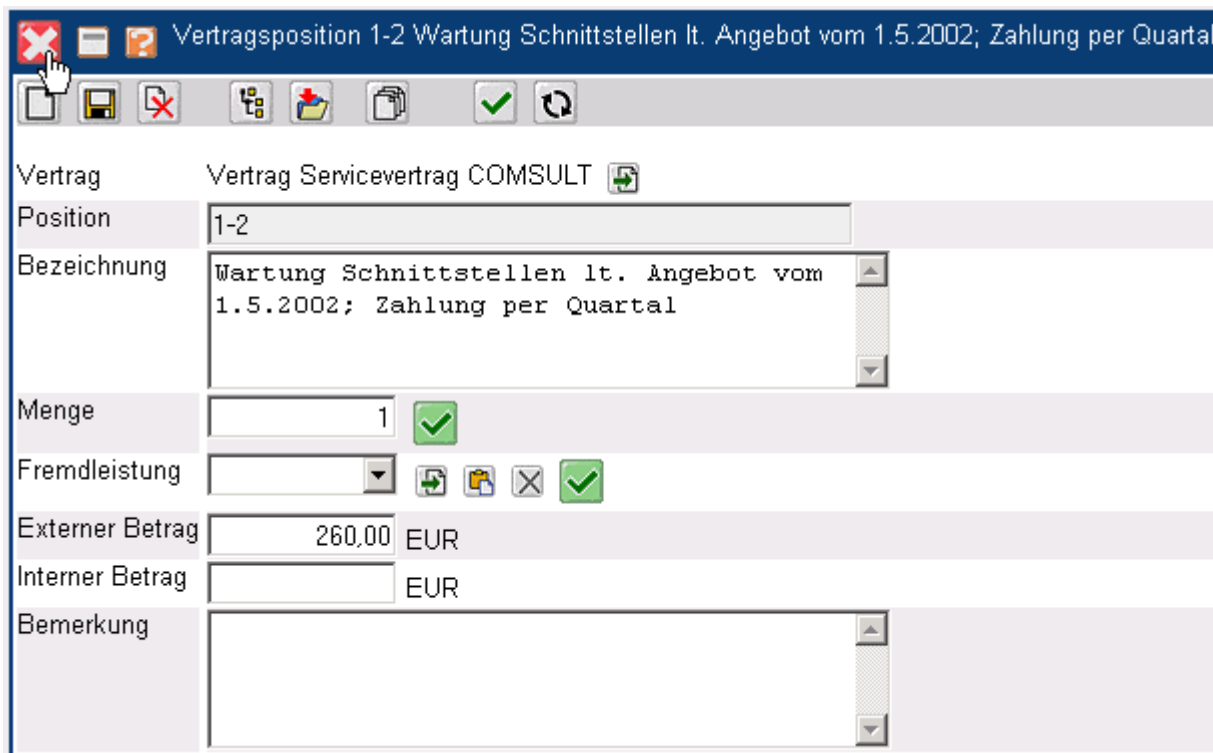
Vertragsposition 1-2 Wartung Schnittstellen lt. Angebot vom 1.5.2002; Zahlung per Quartal

Vertrag Vertrag Servicevertrag COMSULT

Position 1-2

Bezeichnung Wartung Schnittstellen lt. Angebot vom 1.5.2002; Zahlung per Quartal

Menge 1

Fremdleistung

Externer Betrag 260,00 EUR

Interner Betrag EUR

Bemerkung